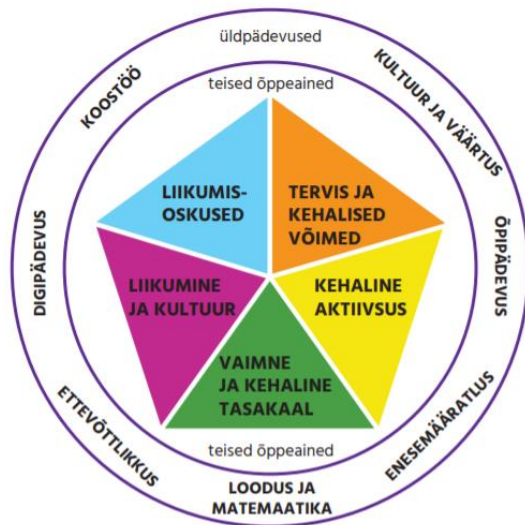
üldpädevused

KULTUUR JA VÄÄRTUS

ÕPIPÄDEVUS

ENESEMÄÄRATLUS

LOODUS JA MATEMAATIKA

ETTEVÕTLIKKUS

DIGIPÄDEVUS

KOOSTÖÖ

teised õppeained

LIIKUMIS-OSKUSED

TERVIS JA KEHALISED VÕIMED

KEHALINE AKTIIVSUS

VAIMNE JA KEHALINE TASAKAAL

LIIKUMINE JA KULTUUR

teised õppeained